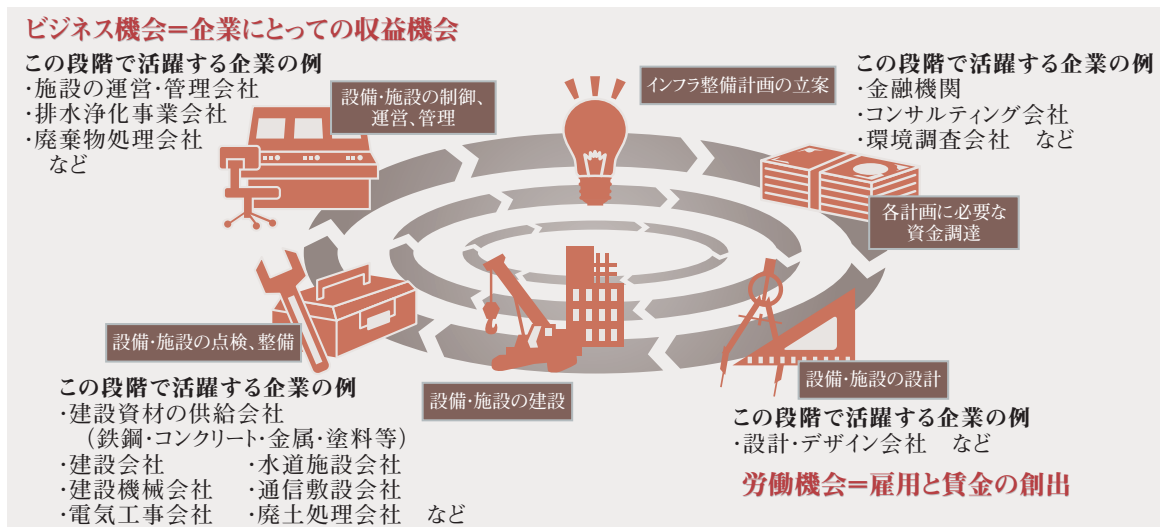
ビジネス機会＝企業にとっての収益機会

この段階で活躍する企業の例
・施設の運営・管理会社
・排水浄化事業会社
・廃棄物処理会社
　など

設備・施設の制御、運営、管理

インフラ整備計画の立案

この段階で活躍する企業の例
・金融機関
・コンサルティング会社
・環境調査会社　など

各計画に必要な資金調達

設備・施設の点検、整備

設備・施設の建設

設備・施設の設計

この段階で活躍する企業の例
・建設資材の供給会社
（鉄鋼・コンクリート・金属・塗料等）
・建設会社
・建設機械会社
・電気工事会社
・水道施設会社
・通信敷設会社
・廃土処理会社　など

この段階で活躍する企業の例
・設計・デザイン会社　など

労働機会＝雇用と賃金の創出